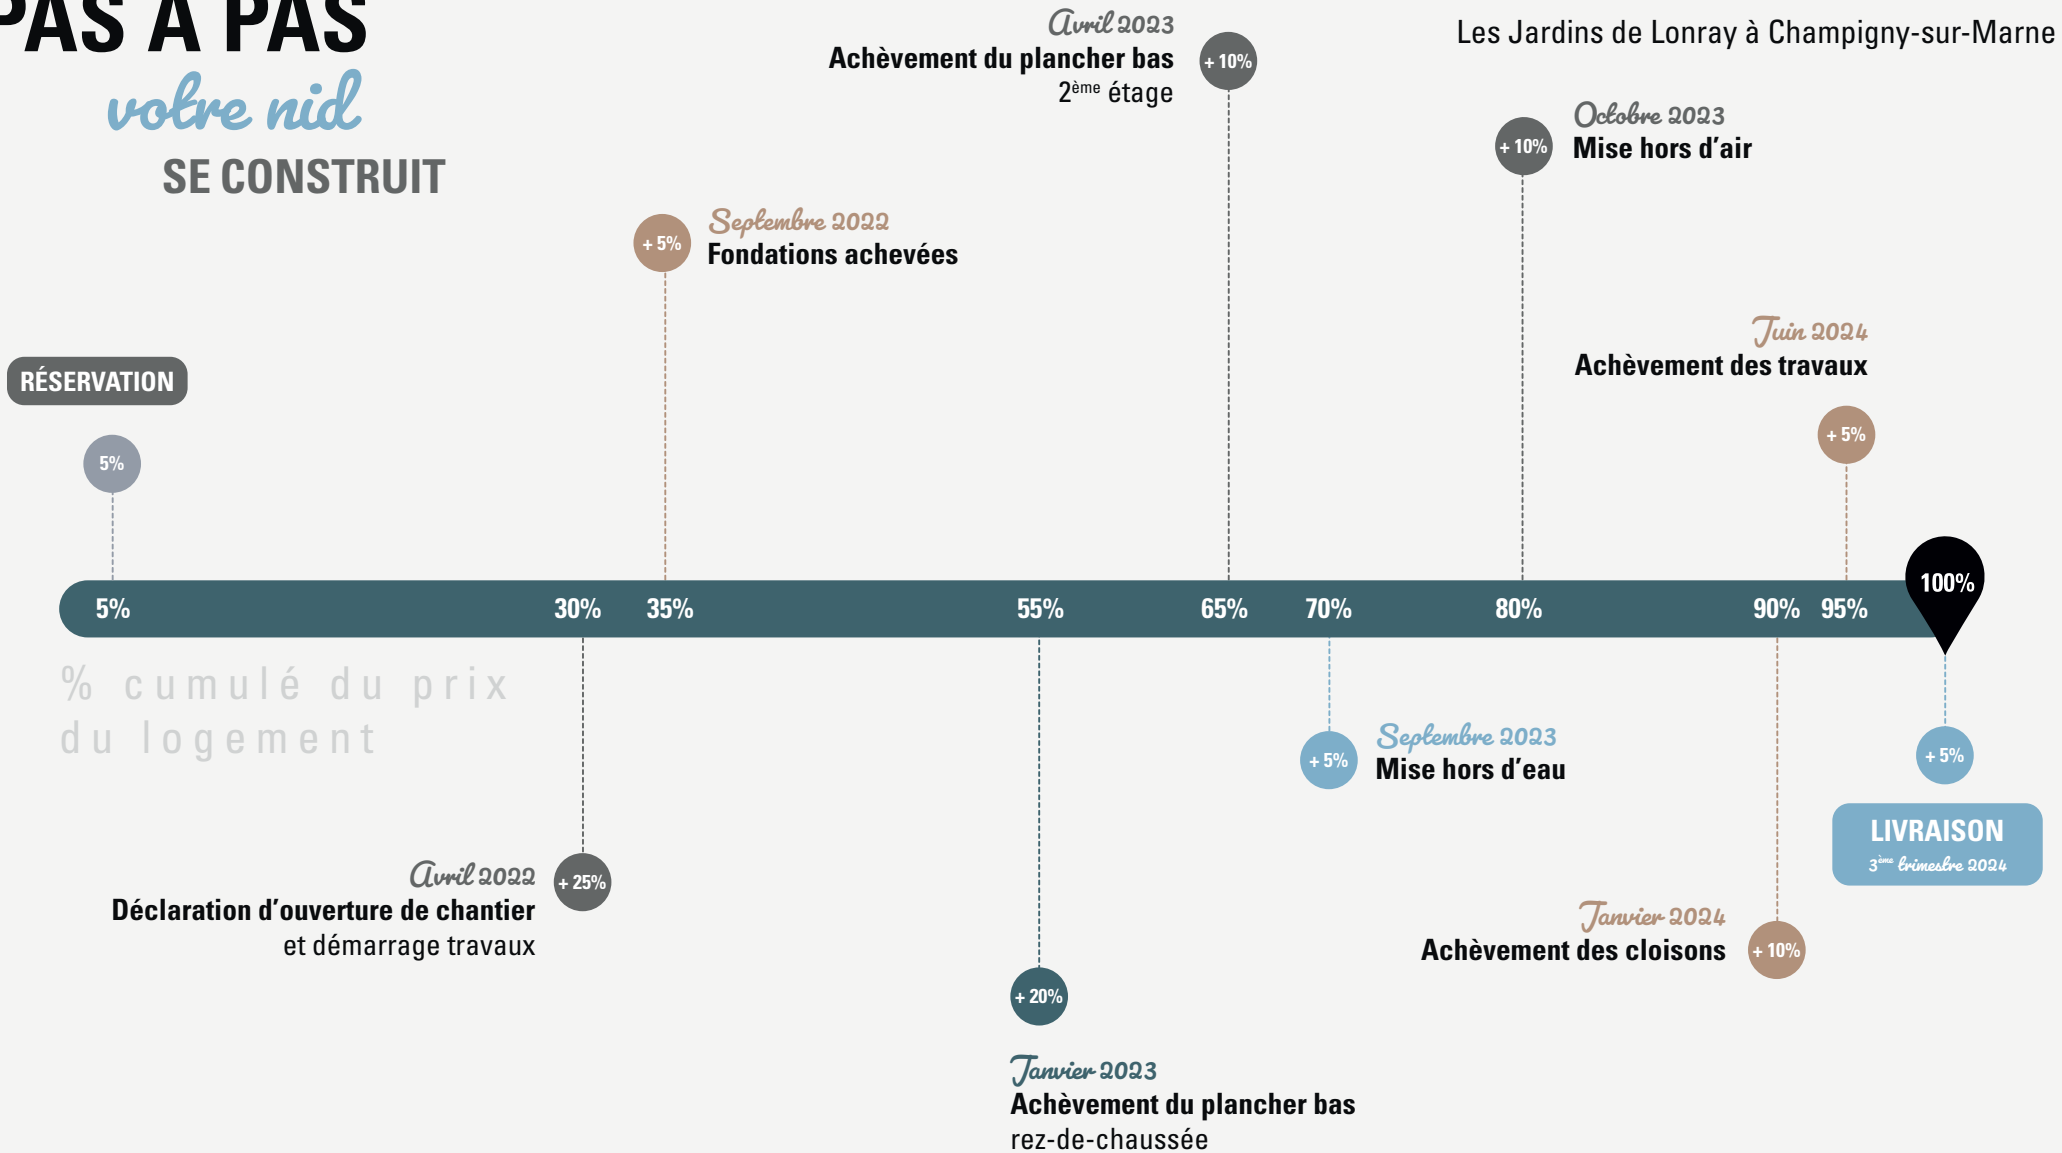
PAS À PAS
votre nid
SE CONSTRUIT

Les Jardins de Lonray à Champigny-sur-Marne

Avril 2023
Achèvement du plancher bas
2$^{ème}$ étage
+ 10%

Octobre 2023
Mise hors d'air
+ 10%

Septembre 2022
Fondations achevées
+ 5%

Juin 2024
Achèvement des travaux
+ 5%

RÉSERVATION
5%

5% 30% 35% 55% 65% 70% 80% 90% 95% 100%

% cumulé du prix du logement

Septembre 2023
Mise hors d'eau
+ 5%

+ 5%
LIVRAISON
3$^{ème}$ trimestre 2024

Avril 2022
Déclaration d'ouverture de chantier
et démarrage travaux
+ 25%

Janvier 2024
Achèvement des cloisons
+ 10%

+ 20%
Janvier 2023
Achèvement du plancher bas
rez-de-chaussée